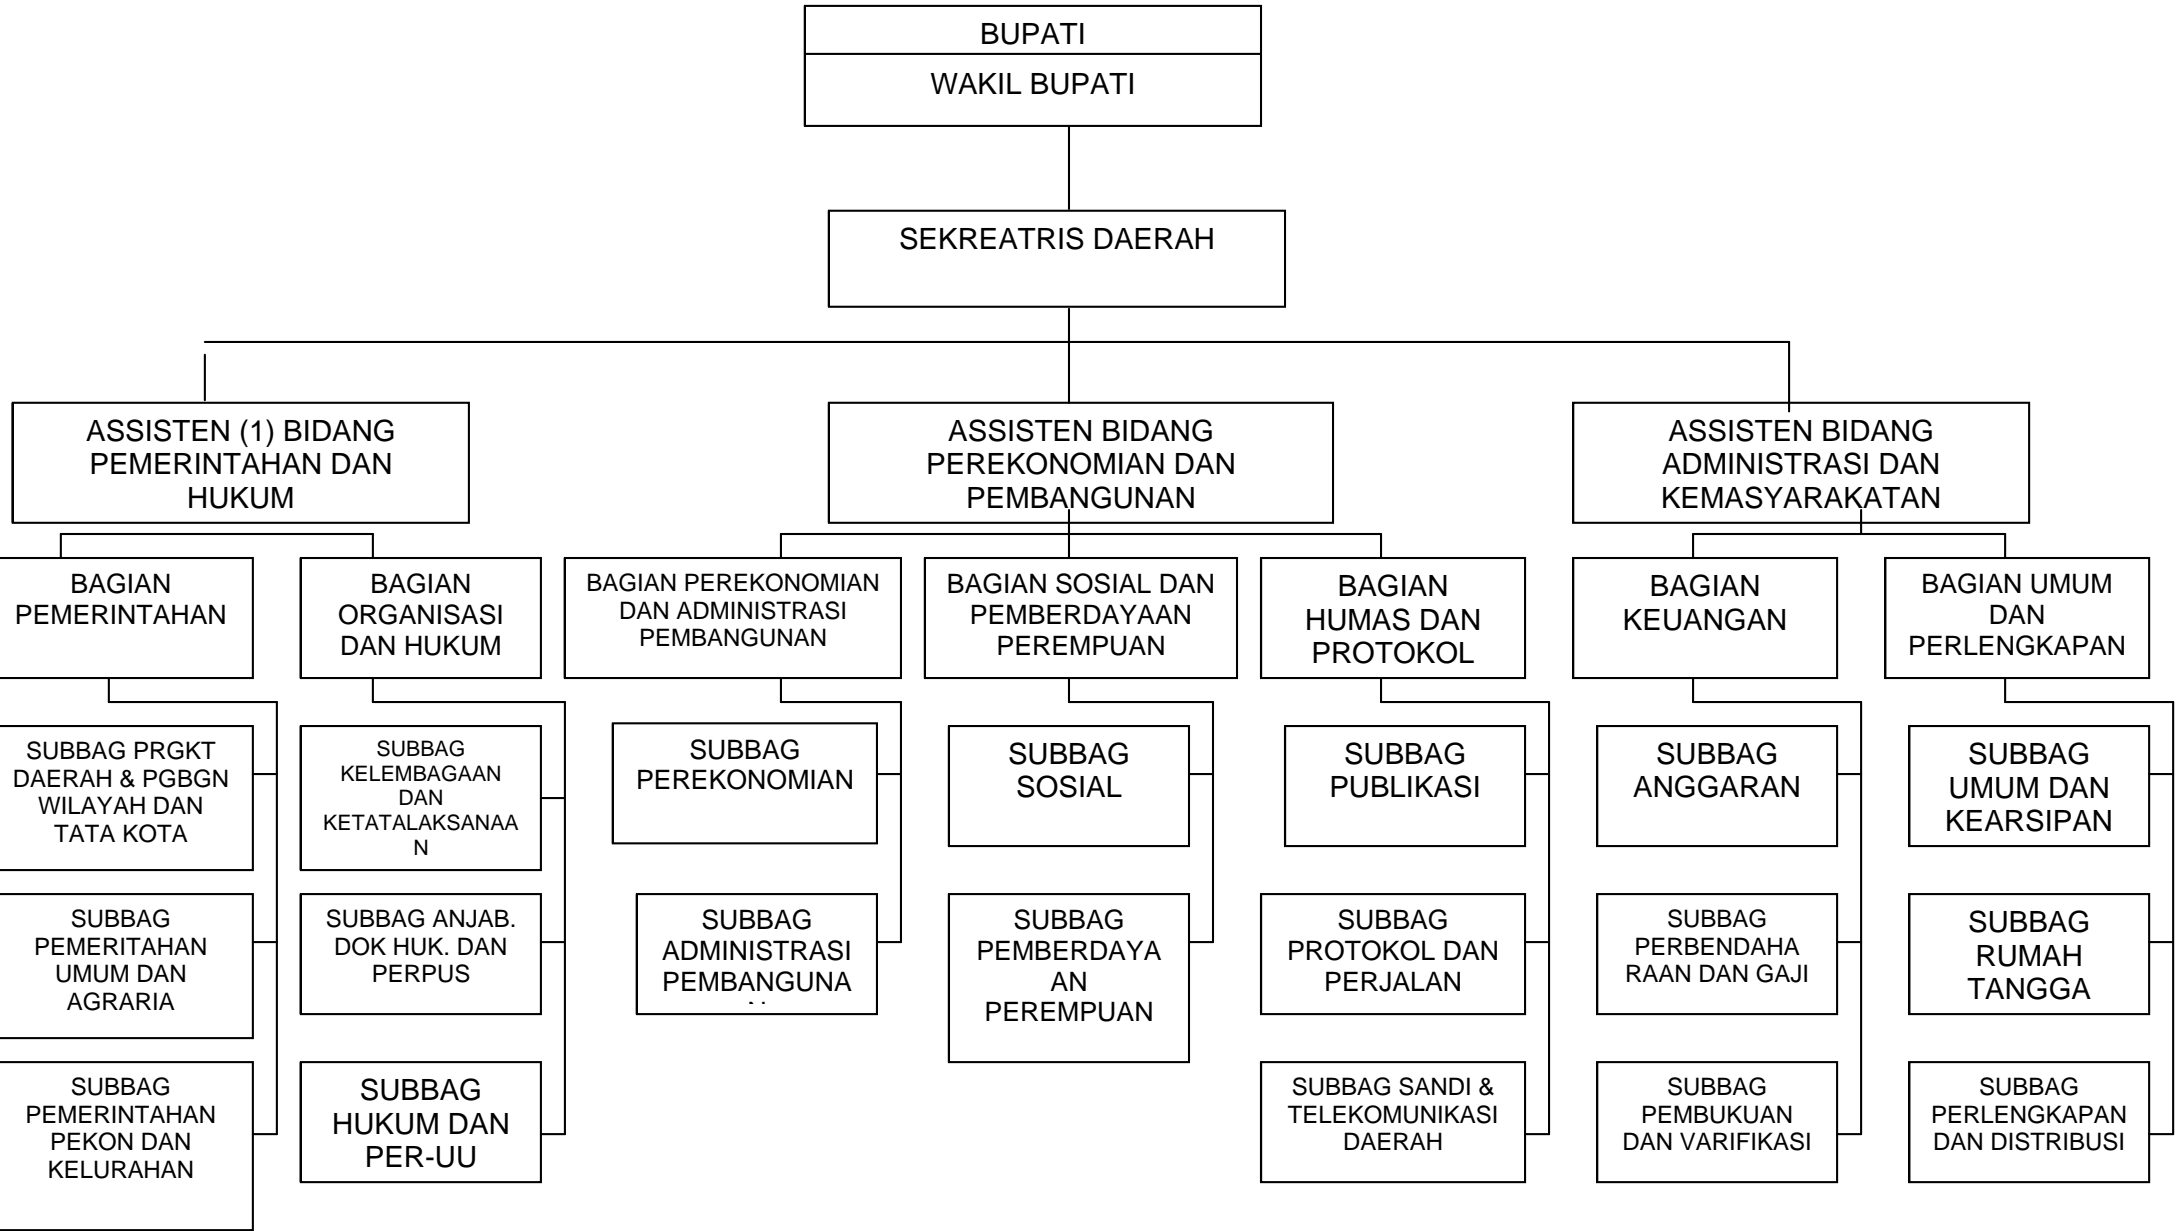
BUPATI
WAKIL BUPATI

SEKREATRIS DAERAH

ASSISTEN (1) BIDANG PEMERINTAHAN DAN HUKUM

ASSISTEN BIDANG PEREKONOMIAN DAN PEMBANGUNAN

ASSISTEN BIDANG ADMINISTRASI DAN KEMASYARAKATAN

BAGIAN PEMERINTAHAN

BAGIAN ORGANISASI DAN HUKUM

BAGIAN PEREKONOMIAN DAN ADMINISTRASI PEMBANGUNAN

BAGIAN SOSIAL DAN PEMBERDAYAAN PEREMPUAN

BAGIAN HUMAS DAN PROTOKOL

BAGIAN KEUANGAN

BAGIAN UMUM DAN PERLENGKAPAN

SUBBAG PRGKT DAERAH & PGBGN WILAYAH DAN TATA KOTA

SUBBAG PEMERITAHAN UMUM DAN AGRARIA

SUBBAG PEMERINTAHAN PEKON DAN KELURAHAN

SUBBAG KELEMBAGAAN DAN KETATALAKSANAAN

SUBBAG ANJAB. DOK HUK. DAN PERPUS

SUBBAG HUKUM DAN PER-UU

SUBBAG PEREKONOMIAN

SUBBAG ADMINISTRASI PEMBANGUNA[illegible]

SUBBAG SOSIAL

SUBBAG PEMBERDAYAAN PEREMPUAN

SUBBAG PUBLIKASI

SUBBAG PROTOKOL DAN PERJALAN

SUBBAG SANDI & TELEKOMUNIKASI DAERAH

SUBBAG ANGGARAN

SUBBAG PERBENDAHARAAN DAN GAJI

SUBBAG PEMBUKUAN DAN VARIFIKASI

SUBBAG UMUM DAN KEARSIPAN

SUBBAG RUMAH TANGGA

SUBBAG PERLENGKAPAN DAN DISTRIBUSI